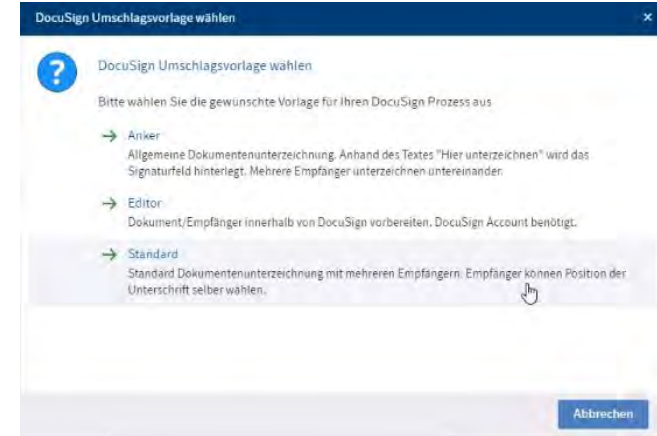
DocuSign Umschlagsvorlage wählen

×

?

DocuSign Umschlagsvorlage wählen

Bitte wählen Sie die gewünschte Vorlage für Ihren DocuSign Prozess aus

→ Anker
Allgemeine Dokumentenunterzeichnung. Anhand des Textes "Hier unterzeichnen" wird das Signaturfeld hinterlegt. Mehrere Empfänger unterzeichnen untereinander.

→ Editor
Dokument/Empfänger innerhalb von DocuSign vorbereiten. DocuSign Account benötigt.

→ Standard
Standard Dokumentenunterzeichnung mit mehreren Empfängern. Empfänger können Position der Unterschrift selber wählen.

Abbrechen